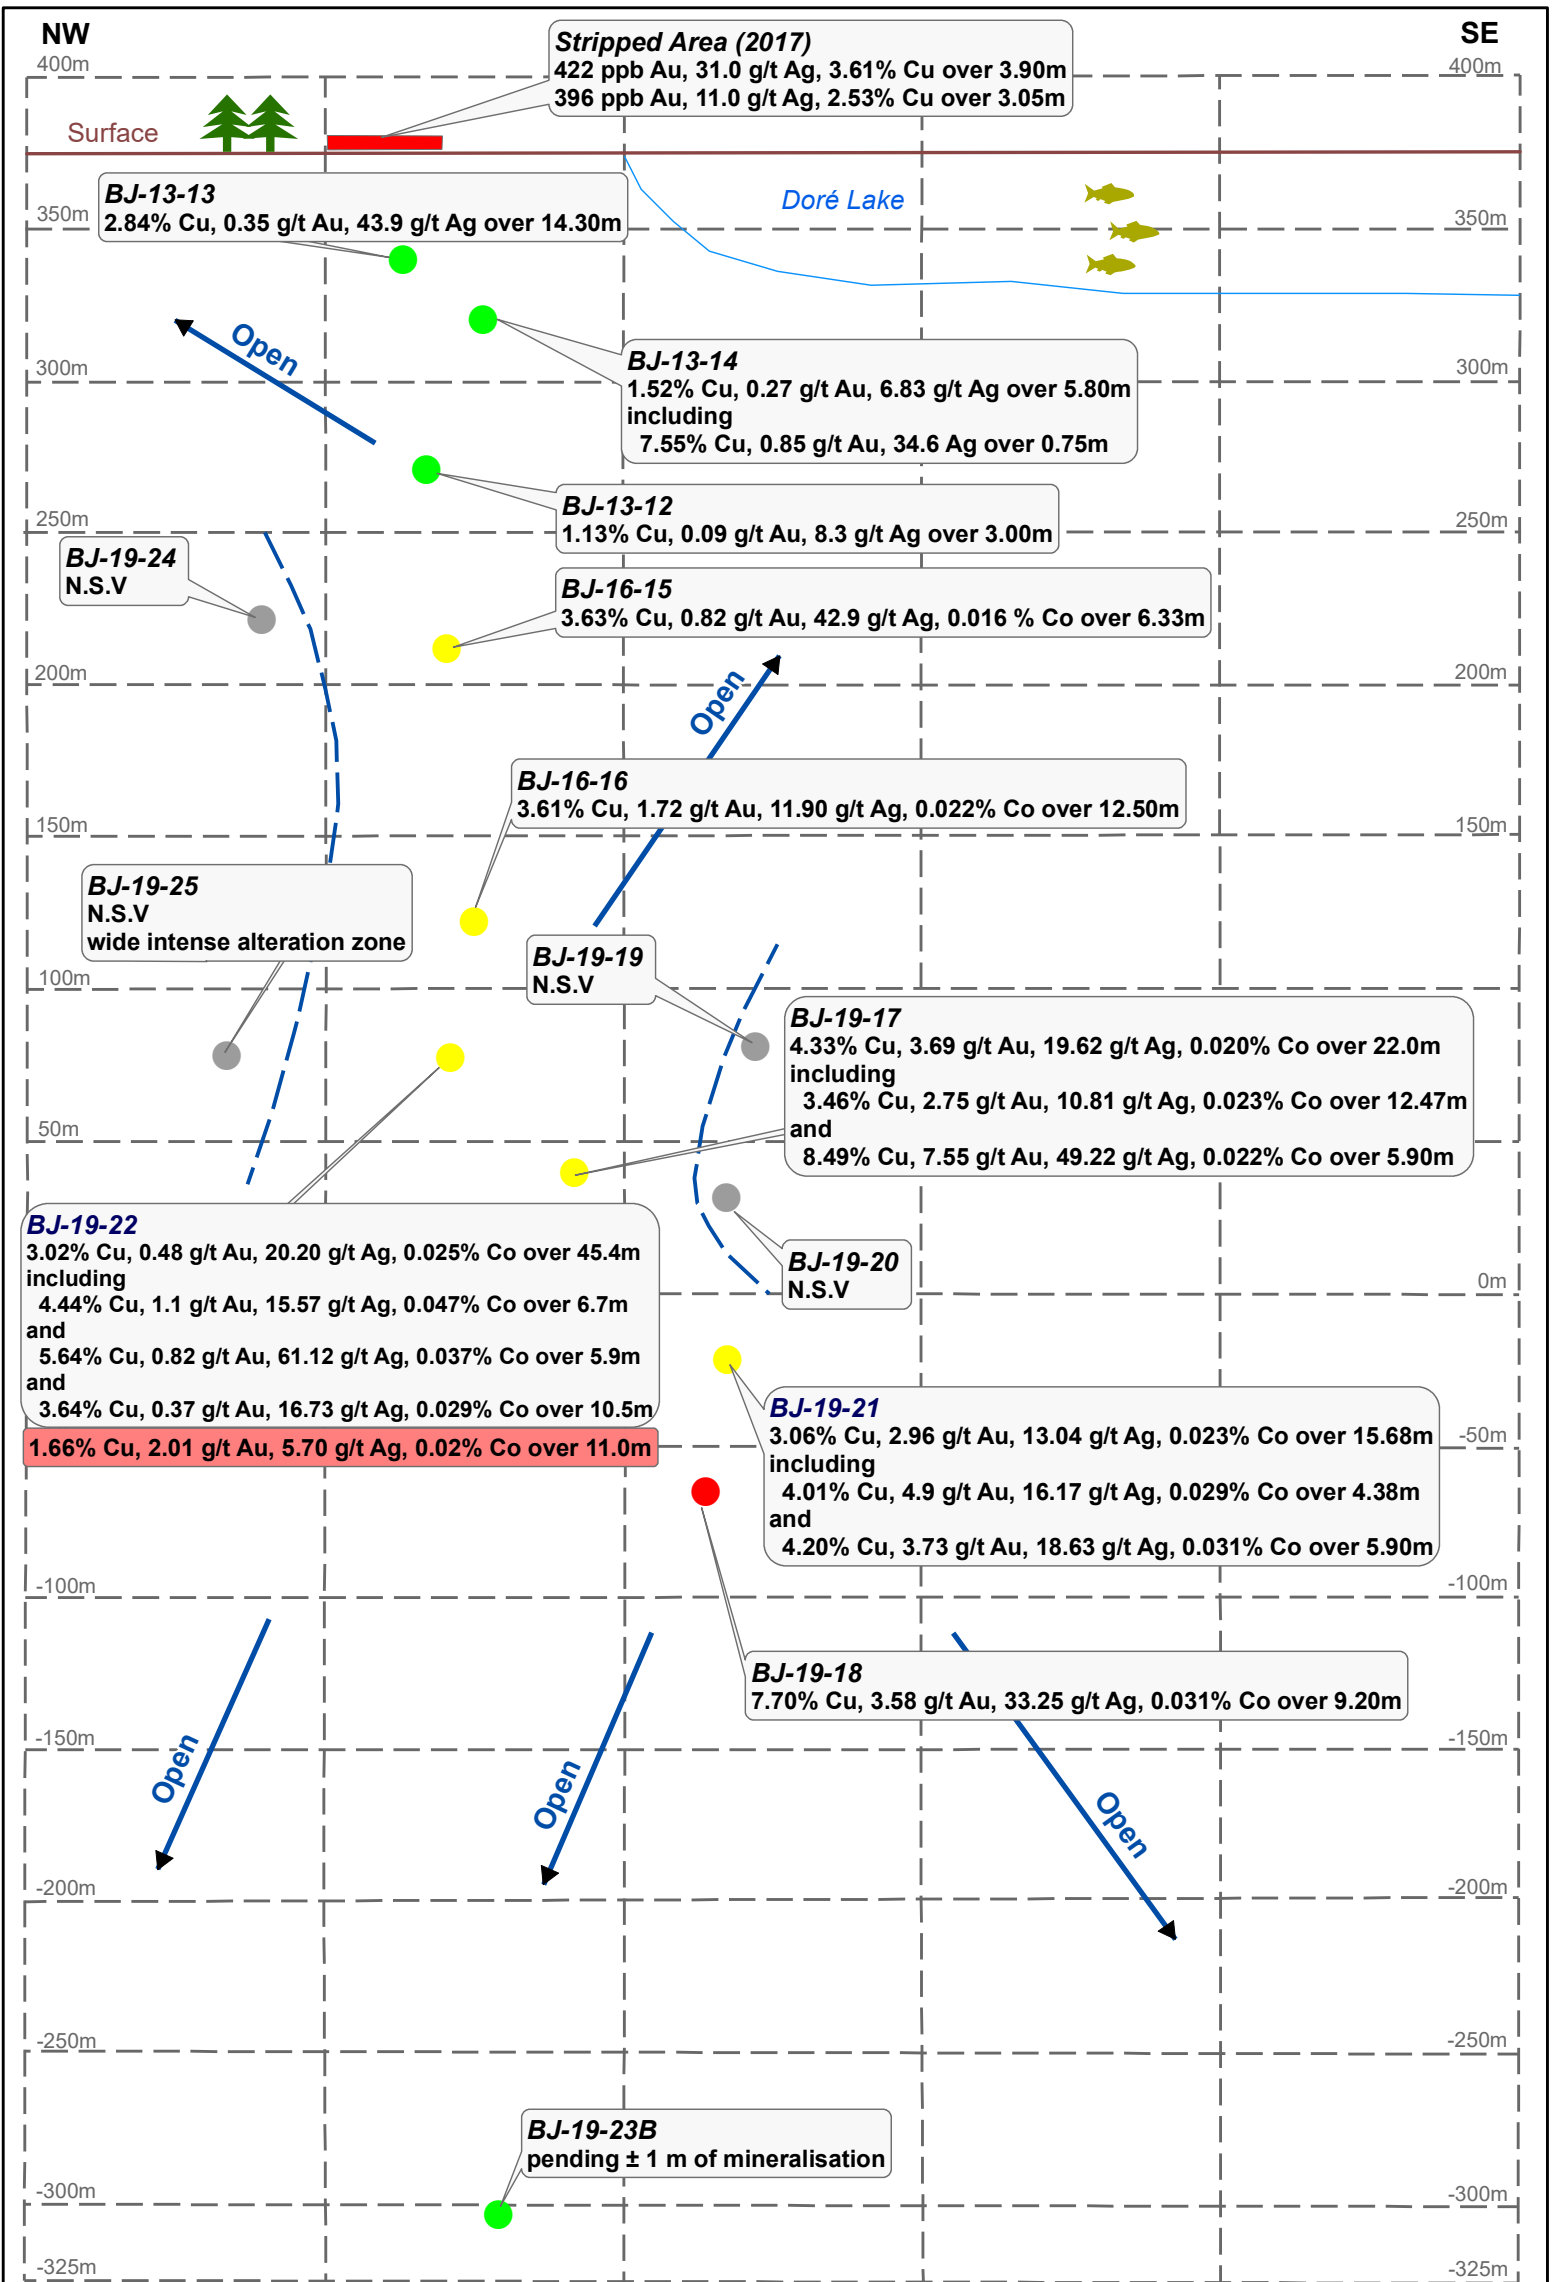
NW

SE

400m

400m

Stripped Area (2017)
422 ppb Au, 31.0 g/t Ag, 3.61% Cu over 3.90m
396 ppb Au, 11.0 g/t Ag, 2.53% Cu over 3.05m

Surface

BJ-13-13
2.84% Cu, 0.35 g/t Au, 43.9 g/t Ag over 14.30m

Doré Lake

350m

350m

Open

BJ-13-14
1.52% Cu, 0.27 g/t Au, 6.83 g/t Ag over 5.80m
including
7.55% Cu, 0.85 g/t Au, 34.6 Ag over 0.75m

300m

300m

BJ-13-12
1.13% Cu, 0.09 g/t Au, 8.3 g/t Ag over 3.00m

250m

250m

BJ-19-24
N.S.V

BJ-16-15
3.63% Cu, 0.82 g/t Au, 42.9 g/t Ag, 0.016 % Co over 6.33m

200m

200m

Open

BJ-16-16
3.61% Cu, 1.72 g/t Au, 11.90 g/t Ag, 0.022% Co over 12.50m

150m

150m

BJ-19-25
N.S.V
wide intense alteration zone

BJ-19-19
N.S.V

100m

BJ-19-17
4.33% Cu, 3.69 g/t Au, 19.62 g/t Ag, 0.020% Co over 22.0m
including
3.46% Cu, 2.75 g/t Au, 10.81 g/t Ag, 0.023% Co over 12.47m
and
8.49% Cu, 7.55 g/t Au, 49.22 g/t Ag, 0.022% Co over 5.90m

50m

BJ-19-22
3.02% Cu, 0.48 g/t Au, 20.20 g/t Ag, 0.025% Co over 45.4m
including
4.44% Cu, 1.1 g/t Au, 15.57 g/t Ag, 0.047% Co over 6.7m
and
5.64% Cu, 0.82 g/t Au, 61.12 g/t Ag, 0.037% Co over 5.9m
and
3.64% Cu, 0.37 g/t Au, 16.73 g/t Ag, 0.029% Co over 10.5m

BJ-19-20
N.S.V

0m

1.66% Cu, 2.01 g/t Au, 5.70 g/t Ag, 0.02% Co over 11.0m

BJ-19-21
3.06% Cu, 2.96 g/t Au, 13.04 g/t Ag, 0.023% Co over 15.68m
including
4.01% Cu, 4.9 g/t Au, 16.17 g/t Ag, 0.029% Co over 4.38m
and
4.20% Cu, 3.73 g/t Au, 18.63 g/t Ag, 0.031% Co over 5.90m

-50m

-100m

-100m

BJ-19-18
7.70% Cu, 3.58 g/t Au, 33.25 g/t Ag, 0.031% Co over 9.20m

-150m

-150m

Open

Open

Open

-200m

-200m

-250m

-250m

BJ-19-23B
pending ± 1 m of mineralisation

-300m

-300m

-325m

-325m